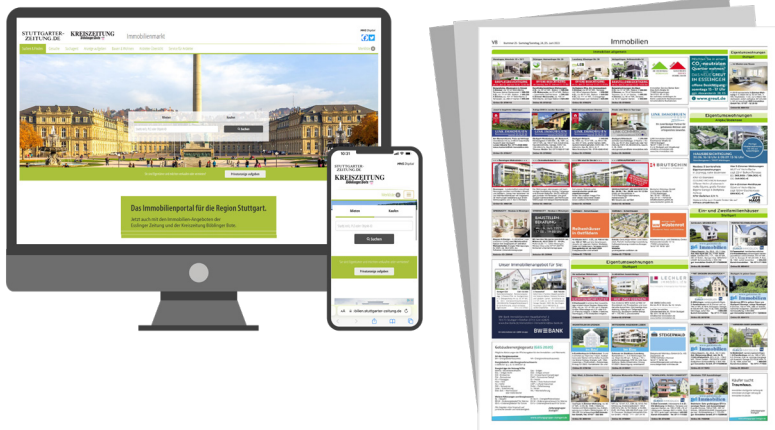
STUTTGARTER-ZEITUNG.DE KREISZEITUNG Böblinger Bote Immobilienmarkt

Mieten Kaufen

Q Suchen

Freianzeige aufgeben

Das Immobilienportal für die Region Stuttgart.

Jetzt auch mit den Immobilien-Angeboten der Esslinger Zeitung und der Kreiszeitung Böblinger Bote.

STUTTGARTER-ZEITUNG.DE KREISZEITUNG Böblinger Bote

Mieten Kaufen

Q Suchen

Freianzeige aufgeben

immo-stuttgarter-zeitung.de

VIII Immobilien

Immobilien angebote

Eigentumswohnungen

Ein- und Zweifamilienhäuser

LECHLER

BW BANK

STEIGENHAUS

Kaufen auch Traumhaus